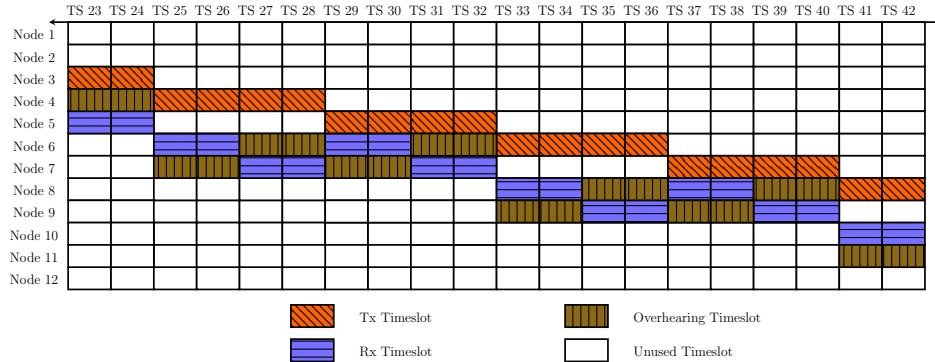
TS 23 TS 24 TS 25 TS 26 TS 27 TS 28 TS 29 TS 30 TS 31 TS 32 TS 33 TS 34 TS 35 TS 36 TS 37 TS 38 TS 39 TS 40 TS 41 TS 42

Node 1
Node 2
Node 3
Node 4
Node 5
Node 6
Node 7
Node 8
Node 9
Node 10
Node 11
Node 12

Tx Timeslot
Overhearing Timeslot
Rx Timeslot
Unused Timeslot